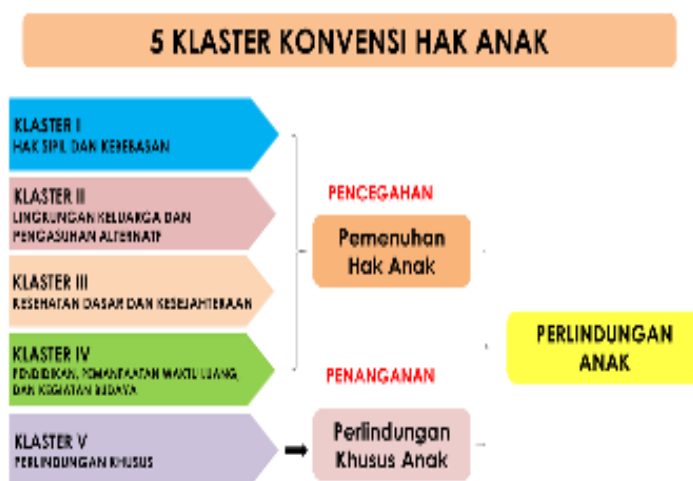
5 KLASTER KONVENSI HAK ANAK

KLASTER I
HAK SIPIL DAN KEBEBASAN

KLASTER II
LINGKUNGAN KELUARGA DAN PENGASUHAN ALTERNATIF

KLASTER III
KESEHATAN DASAR DAN KESEJAHTERAAN

KLASTER IV
PENDIDIKAN, PEMANFAATAN WAKTU LUANG, DAN KEGIATAN BUDAYA

KLASTER V
PERLINDUNGAN KHUSUS

PENCEGAHAN

Pemenuhan Hak Anak

PENANGANAN

Perlindungan Khusus Anak

PERLINDUNGAN ANAK